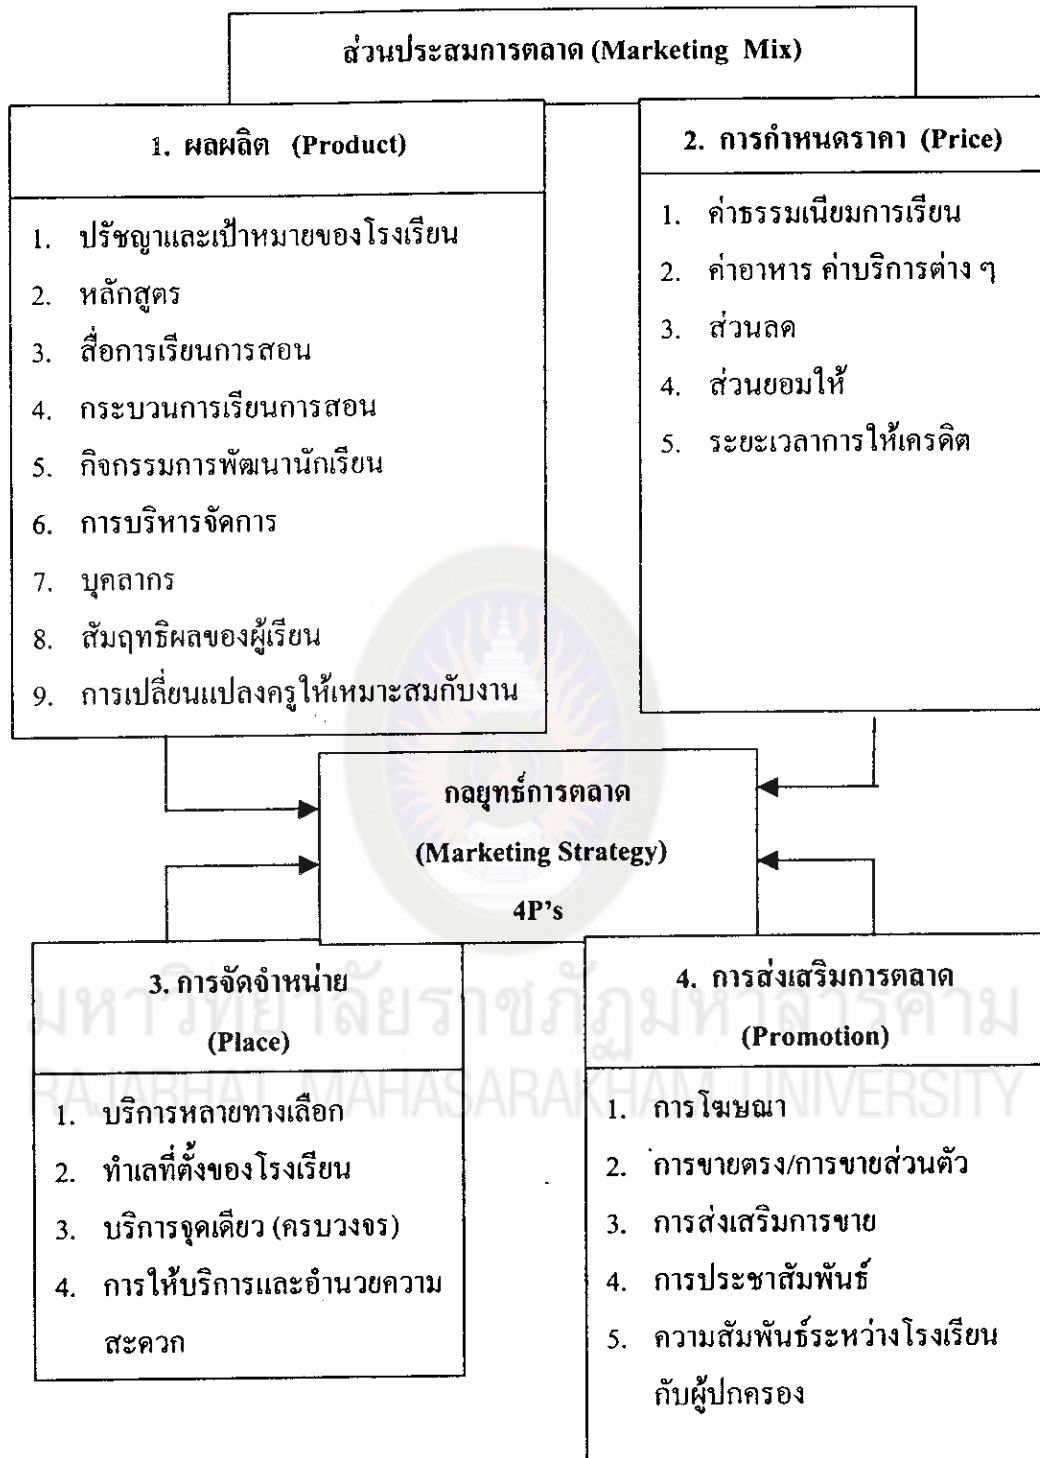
ส่วนประสมการตลาด (Marketing Mix)

1. ผลผลิต (Product)

1. ปรัชญาและเป้าหมายของโรงเรียน
2. หลักสูตร
3. สื่อการเรียนการสอน
4. กระบวนการเรียนการสอน
5. กิจกรรมการพัฒนานักเรียน
6. การบริหารจัดการ
7. บุคลากร
8. สัมฤทธิผลของผู้เรียน
9. การเปลี่ยนแปลงครูให้เหมาะสมกับงาน

2. การกำหนดราคา (Price)

1. ค่าธรรมเนียมการเรียน
2. ค่าอาหาร ค่าบริการต่าง ๆ
3. ส่วนลด
4. ส่วนยอมให้
5. ระยะเวลาการให้เครดิต

กลยุทธ์การตลาด
(Marketing Strategy)
4P's

3. การจัดจำหน่าย
(Place)

1. บริการหลายทางเลือก
2. ทำเลที่ตั้งของโรงเรียน
3. บริการจุดเดียว (ครบวงจร)
4. การให้บริการและอำนวยความสะดวก

4. การส่งเสริมการตลาด
(Promotion)

1. การโฆษณา
2. การขายตรง/การขายส่วนตัว
3. การส่งเสริมการขาย
4. การประชาสัมพันธ์
5. ความสัมพันธ์ระหว่างโรงเรียนกับผู้ปกครอง

มหาวิทยาลัยราชภัฏมหาสารคาม
RAJABHAT MAHASARAKHAM UNIVERSITY